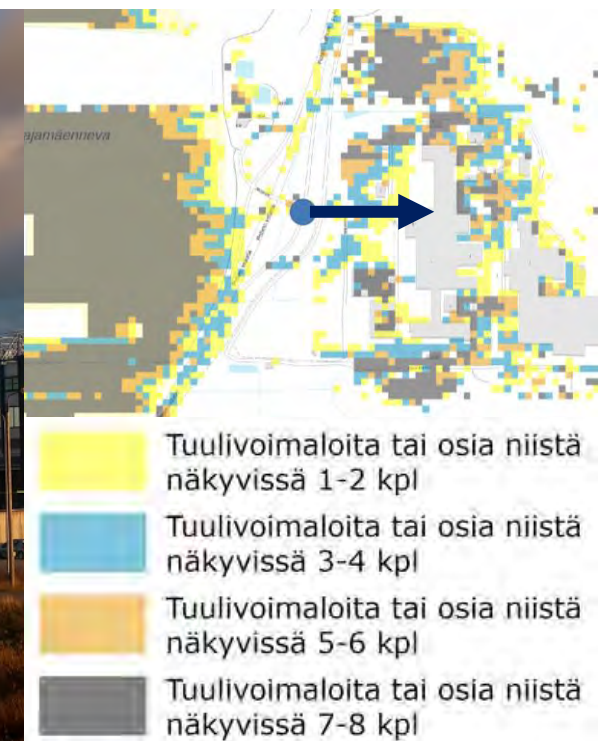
ajamäenneva

Tuulivoimaloita tai osia niistä näkyvissä 1-2 kpl

Tuulivoimaloita tai osia niistä näkyvissä 3-4 kpl

Tuulivoimaloita tai osia niistä näkyvissä 5-6 kpl

Tuulivoimaloita tai osia niistä näkyvissä 7-8 kpl